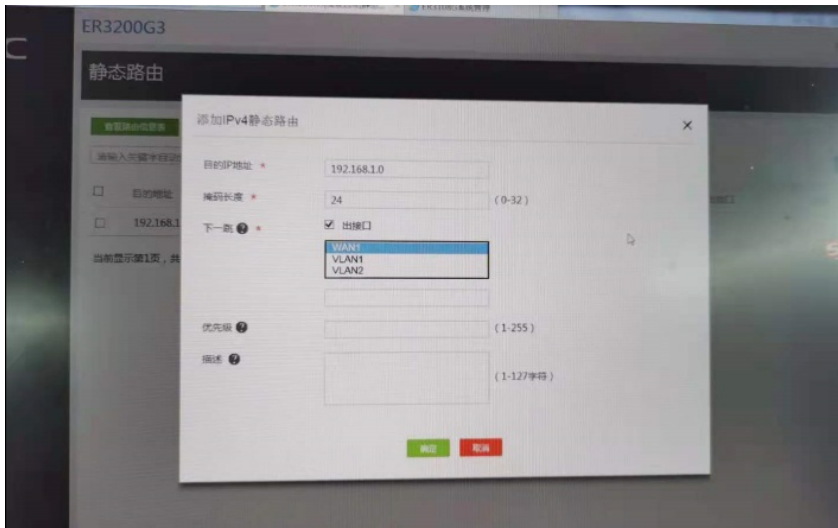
ER3200G3

静态路由

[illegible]

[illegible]

目的地址

192.168.1

当前显示第1页，共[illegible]

添加IPv4静态路由

×

目的IP地址 *

192.168.1.0

掩码长度 *

24

(0-32)

下一跳 *

出接口

WAN1
VLAN1
VLAN2

优先级

(1-255)

描述

(1-127字符)

确定

取消